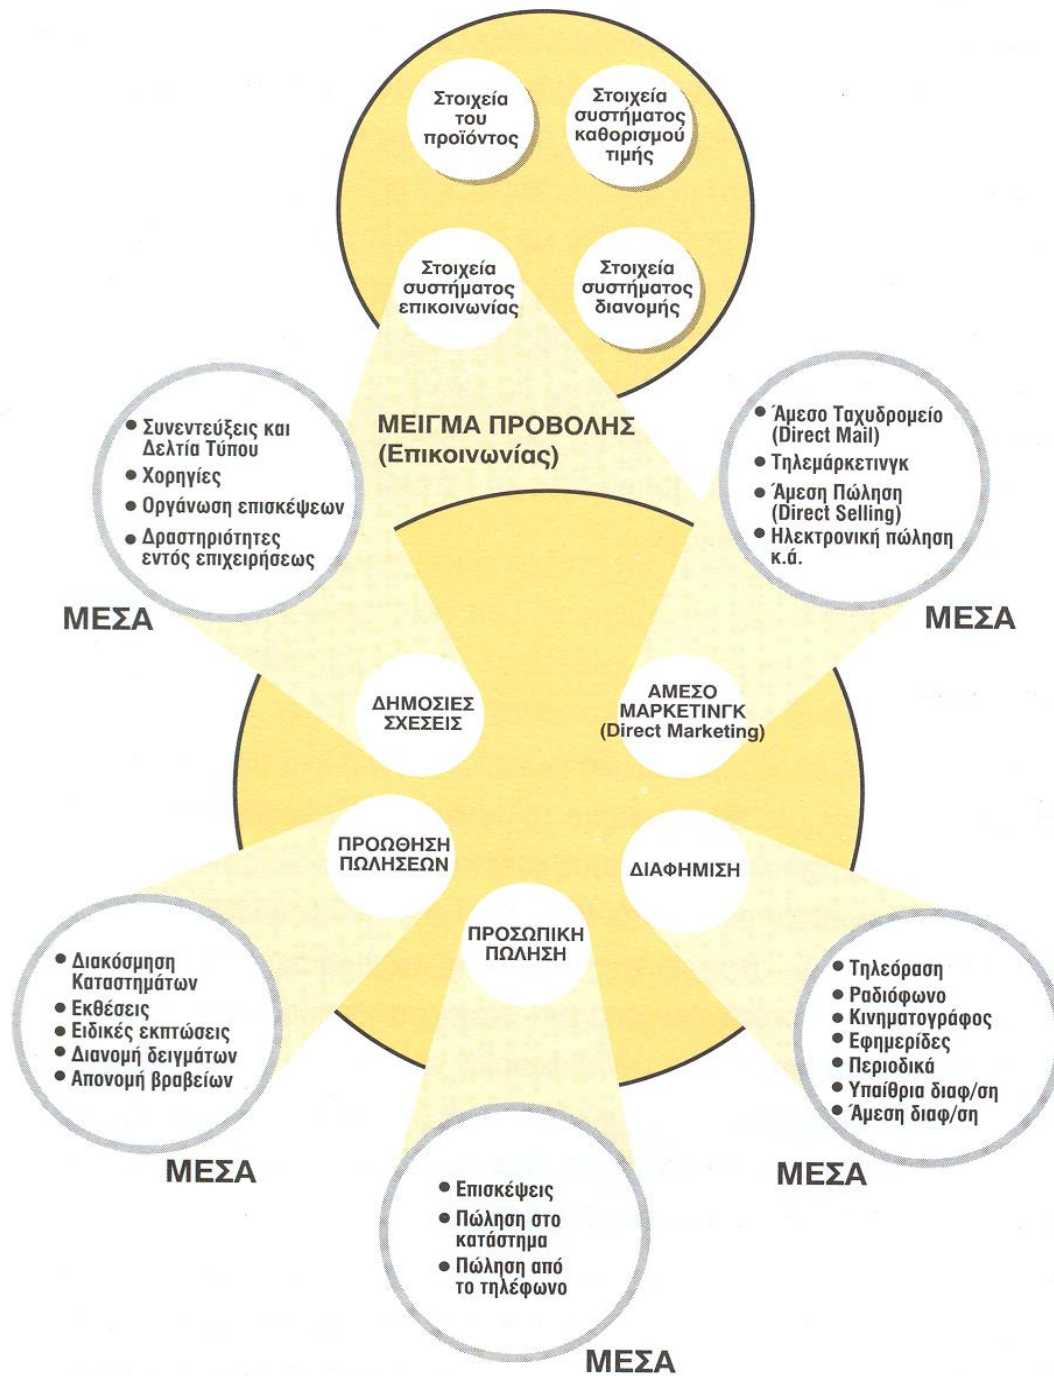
Στοιχεία του προϊόντος

Στοιχεία συστήματος καθορισμού τιμής

Στοιχεία συστήματος επικοινωνίας

Στοιχεία συστήματος διανομής

ΜΕΙΓΜΑ ΠΡΟΒΟΛΗΣ (Επικοινωνίας)

• Συνεντεύξεις και Δελτία Τύπου
• Χορηγίες
• Οργάνωση επισκέψεων
• Δραστηριότητες εντός επιχειρήσεως

ΜΕΣΑ

• Άμεσο Ταχυδρομείο (Direct Mail)
• Τηλεμάρκετινγκ
• Άμεση Πώληση (Direct Selling)
• Ηλεκτρονική πώληση κ.ά.

ΜΕΣΑ

ΔΗΜΟΣΙΕΣ ΣΧΕΣΕΙΣ

ΑΜΕΣΟ ΜΑΡΚΕΤΙΝΓΚ (Direct Marketing)

ΠΡΟΩΘΗΣΗ ΠΩΛΗΣΕΩΝ

ΔΙΑΦΗΜΙΣΗ

ΠΡΟΣΩΠΙΚΗ ΠΩΛΗΣΗ

• Διακόσμηση Καταστημάτων
• Εκθέσεις
• Ειδικές εκπτώσεις
• Διανομή δειγμάτων
• Απονομή βραβείων

ΜΕΣΑ

• Τηλεόραση
• Ραδιόφωνο
• Κινηματογράφος
• Εφημερίδες
• Περιοδικά
• Υπαίθρια διαφ/ση
• Άμεση διαφ/ση

ΜΕΣΑ

• Επισκέψεις
• Πώληση στο κατάστημα
• Πώληση από το τηλέφωνο

ΜΕΣΑ